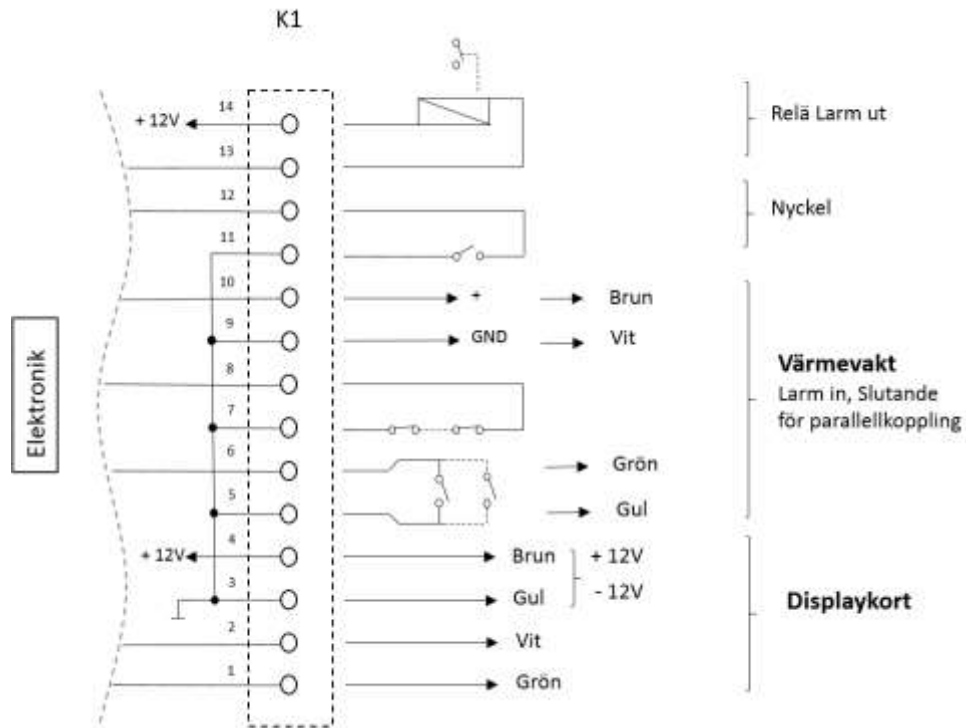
K1

Elektronik

+ 12V
14
13
12
11
10
9
8
7
6
5
+ 12V
4
3
2
1

+
GND

Brun
Vit
Grön
Gul

Brun
Gul
Vit
Grön

+ 12V
- 12V

Relä Larm ut

Nyckel

**Värmevakt**
Larm in, Slutande för parallellkoppling

**Displaykort**